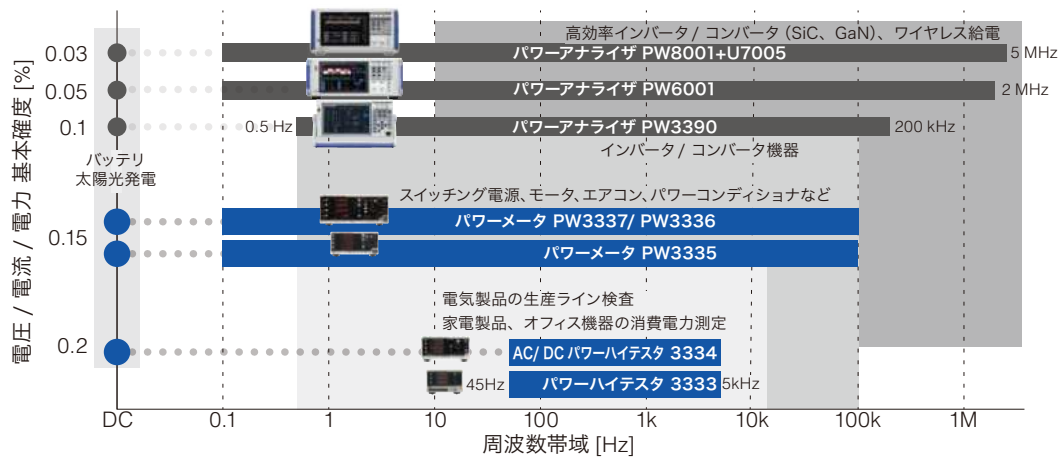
電圧 / 電流 / 電力 基本確度 [%]

0.03
0.05
0.1
0.15
0.2

バッテリ
太陽光発電

高効率インバータ / コンバータ (SiC、GaN)、ワイヤレス給電

パワーアナライザ PW8001+U7005 5 MHz

パワーアナライザ PW6001 2 MHz

0.5 Hz パワーアナライザ PW3390 200 kHz

インバータ / コンバータ機器

スイッチング電源、モータ、エアコン、パワーコンディショナなど

パワーメータ PW3337/ PW3336

パワーメータ PW3335

電気製品の生産ライン検査
家電製品、オフィス機器の消費電力測定

AC/ DC パワーハイテスタ 3334

45Hz パワーハイテスタ 3333 5kHz

DC 0.1 1 10 100 1k 10k 100k 1M

周波数帯域 [Hz]